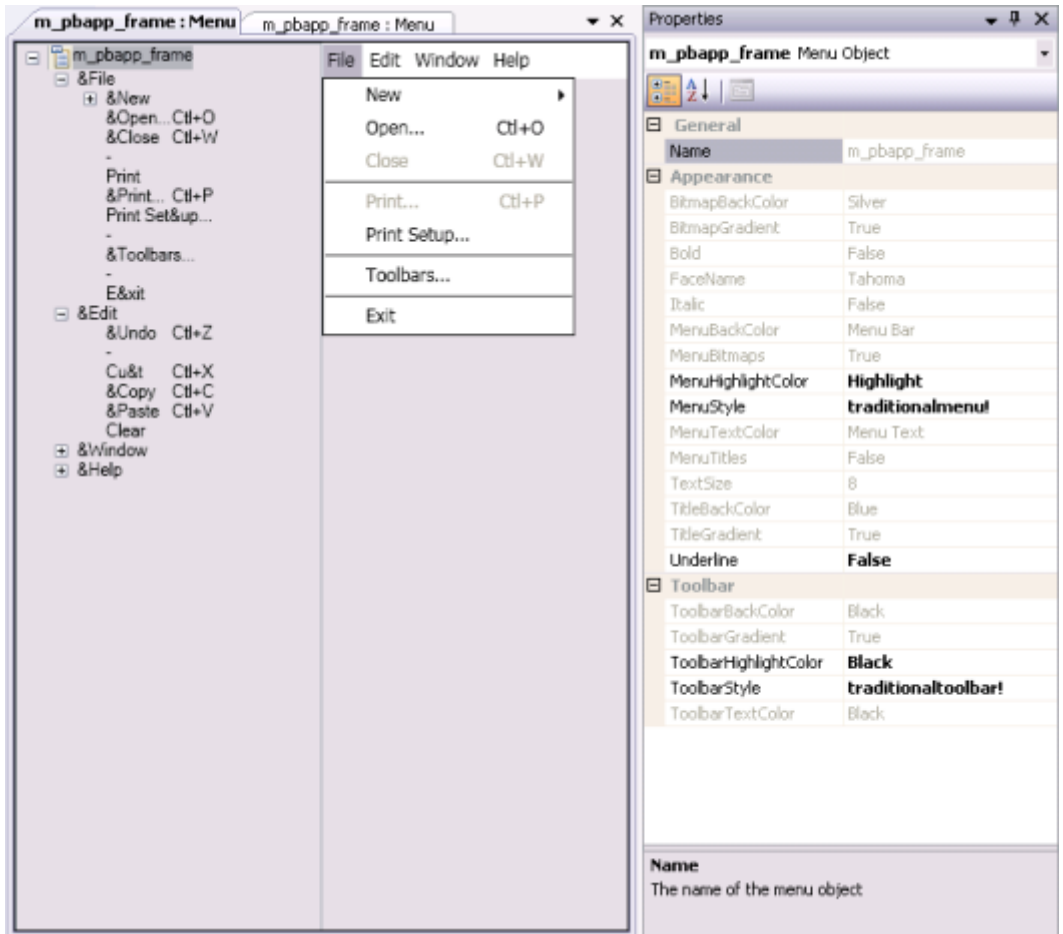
m_pbapp_frame : Menu | m_pbapp_frame : Menu

m_pbapp_frame
&File
&New
&Open... Ctl+O
&Close Ctl+W
-
Print
&Print... Ctl+P
Print Set&up...
-
&Toolbars...
-
E&xit
&Edit
&Undo Ctl+Z
-
Cu&t Ctl+X
&Copy Ctl+C
&Paste Ctl+V
Clear
&Window
&Help

File Edit Window Help

New
Open... Ctl+O
Close Ctl+W
Print... Ctl+P
Print Setup...
Toolbars...
Exit

Properties

m_pbapp_frame Menu Object

| | |
|---|---|
| General | |
| Name | m_pbapp_frame |
| Appearance | |
| BitmapBackColor | Silver |
| BitmapGradient | True |
| Bold | False |
| FaceName | Tahoma |
| Italic | False |
| MenuBackColor | Menu Bar |
| MenuBitmaps | True |
| MenuHighlightColor | Highlight |
| MenuStyle | traditionalmenu! |
| MenuTextColor | Menu Text |
| MenuTitles | False |
| TextSize | 8 |
| TitleBackColor | Blue |
| TitleGradient | True |
| Underline | False |
| Toolbar | |
| ToolbarBackColor | Black |
| ToolbarGradient | True |
| ToolbarHighlightColor | Black |
| ToolbarStyle | traditionaltoolbar! |
| ToolbarTextColor | Black |

Name
The name of the menu object